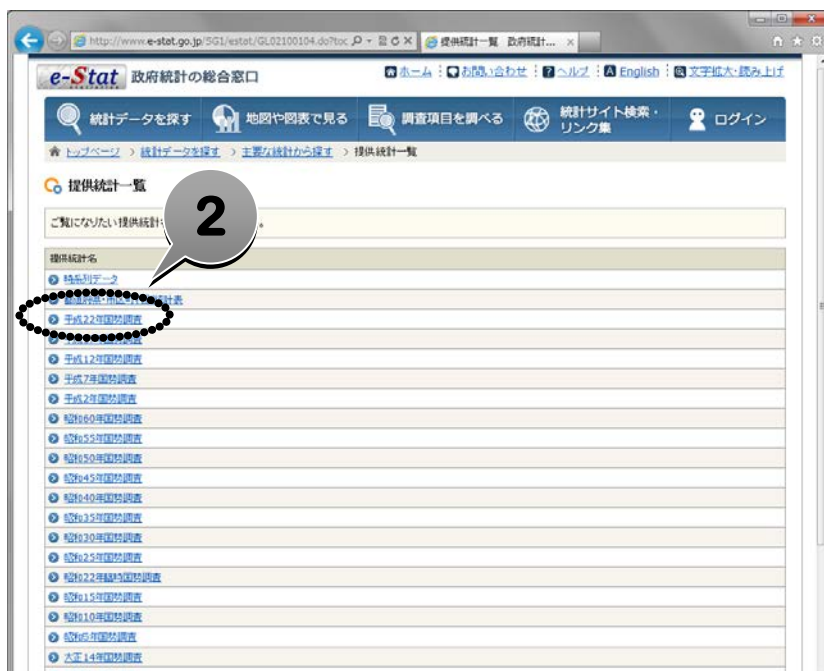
http://www.e-stat.go.jp/SG1/estat/GL02100104.do?toc
提供統計一覧 政府統計...

e-Stat 政府統計の総合窓口

ホーム | お問い合わせ | ヘルプ | English | 文字拡大・読み上げ

統計データを探す | 地図や図表で見る | 調査項目を調べる | 統計サイト検索・リンク集 | ログイン

トップページ > 統計データを探す > 主要な統計から探す > 提供統計一覧

提供統計一覧

ご覧になりたい提供統計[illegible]。

2

提供統計名

時系列データ

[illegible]計表

平成22年国勢調査

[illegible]

平成12年国勢調査

平成7年国勢調査

平成2年国勢調査

昭和60年国勢調査

昭和55年国勢調査

昭和50年国勢調査

昭和45年国勢調査

昭和40年国勢調査

昭和35年国勢調査

昭和30年国勢調査

昭和25年国勢調査

昭和22年臨時国勢調査

昭和15年国勢調査

昭和10年国勢調査

昭和5年国勢調査

大正14年国勢調査